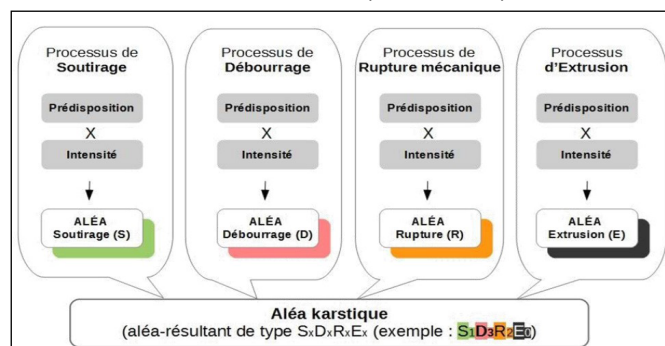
Processus de **Soutirage**

Prédisposition

X

Intensité

ALÉA
Soutirage (S)

Processus de **Débourrage**

Prédisposition

X

Intensité

ALÉA
Débourrage (D)

Processus de **Rupture mécanique**

Prédisposition

X

Intensité

ALÉA
Rupture (R)

Processus **d'Extrusion**

Prédisposition

X

Intensité

ALÉA
Extrusion (E)

**Aléa karstique**
(aléa-résultant de type $S_xD_xR_xE_x$ (exemple : $S_1D_3R_2E_0$)